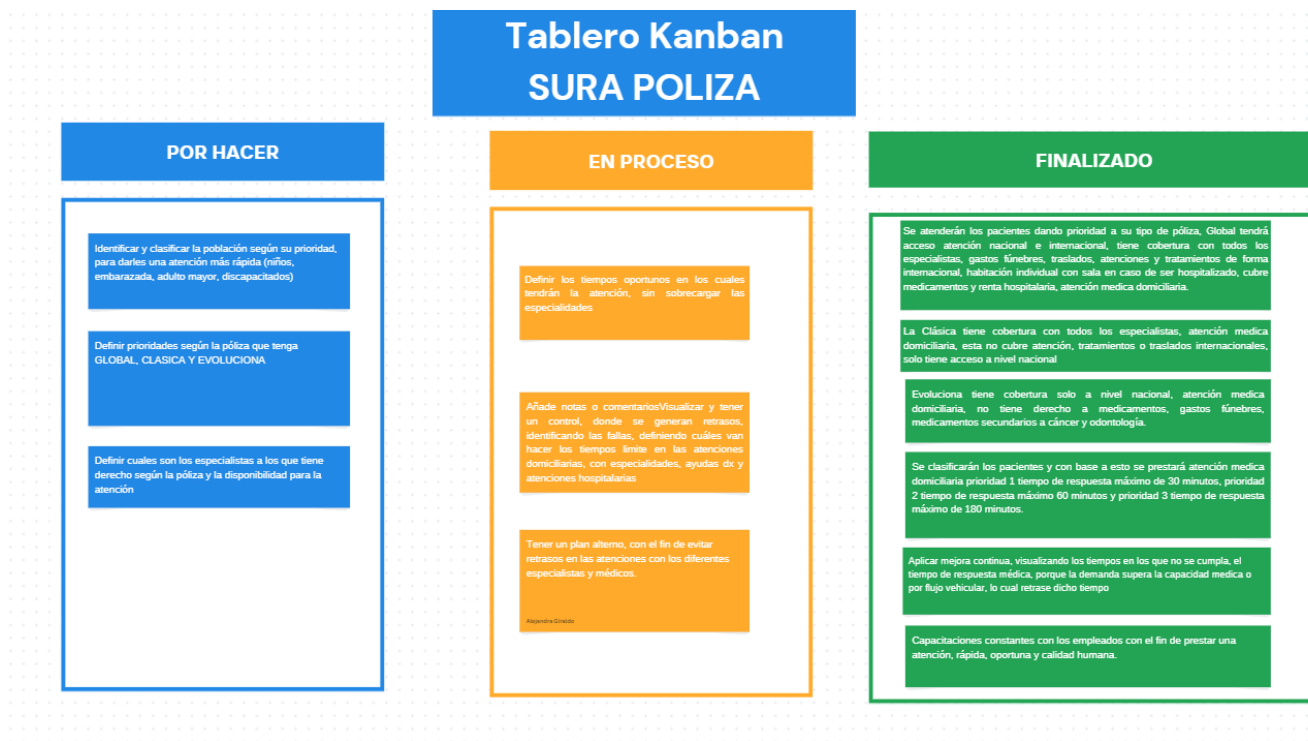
Tablero Kanban
SURA POLIZA

POR HACER

Identificar y clasificar la población según su prioridad, para darles una atención más rápida (niños, embarazada, adulto mayor, discapacitados)

Definir prioridades según la póliza que tenga GLOBAL, CLASICA Y EVOLUCIONA

Definir cuales son los especialistas a los que tiene derecho según la póliza y la disponibilidad para la atención

EN PROCESO

Definir los tiempos oportunos en los cuales tendrán la atención, sin sobrecargar las especialidades

Añade notas o comentariosVisualizar y tener un control, donde se generan retrasos, identificando las fallas, definiendo cuáles van hacer los tiempos limite en las atenciones domiciliarias, con especialidades, ayudas dx y atenciones hospitalarias

Tener un plan alterno, con el fin de evitar retrasos en las atenciones con los diferentes especialistas y médicos.

Alejandra Giraldo

FINALIZADO

Se atenderán los pacientes dando prioridad a su tipo de póliza, Global tendrá acceso atención nacional e internacional, tiene cobertura con todos los especialistas, gastos fúnebres, traslados, atenciones y tratamientos de forma internacional, habitación individual con sala en caso de ser hospitalizado, cubre medicamentos y renta hospitalaria, atención medica domiciliaria.

La Clásica tiene cobertura con todos los especialistas, atención medica domiciliaria, esta no cubre atención, tratamientos o traslados internacionales, solo tiene acceso a nivel nacional

Evoluciona tiene cobertura solo a nivel nacional, atención medica domiciliaria, no tiene derecho a medicamentos, gastos fúnebres, medicamentos secundarios a cáncer y odontología.

Se clasificarán los pacientes y con base a esto se prestará atención medica domiciliaria prioridad 1 tiempo de respuesta máximo de 30 minutos, prioridad 2 tiempo de respuesta máximo 60 minutos y prioridad 3 tiempo de respuesta máximo de 180 minutos.

Aplicar mejora continua, visualizando los tiempos en los que no se cumpla, el tiempo de respuesta médica, porque la demanda supera la capacidad medica o por flujo vehicular, lo cual retrase dicho tiempo

Capacitaciones constantes con los empleados con el fin de prestar una atención, rápida, oportuna y calidad humana.